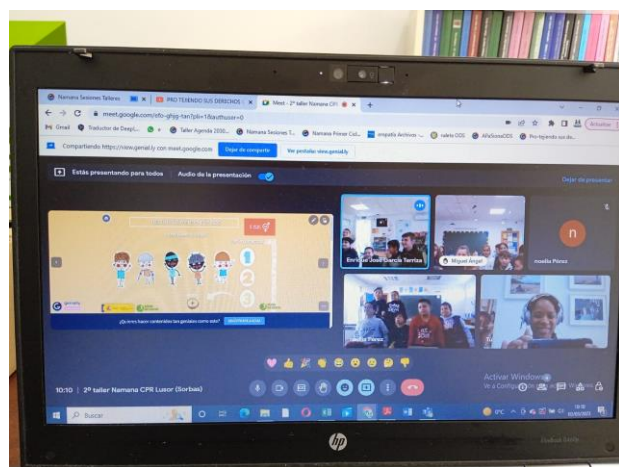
Namana Sesiones Talleres
PRO-TEGIENDO SUS DERECHOS
Meet - 2º taller Namana CPR
meet.google.com/sfo-ghjq-tan?pli=1&authuser=0
Gmail
Traductor de Deepl...
Taller Agenda 2030...
Namana Sesiones T...
Namana Primer Col...
empatía Archivos -...
ruleta ODS
AlfaSomaODS
Pro-tegiendo sus de...
Actualizar
Compartiendo https://view.genial.ly con meet.google.com
Dejar de compartir
Ver pestaña: view.genial.ly
Estás presentando para todos
Audio de la presentación
Dejar de presentar
¿Quieres hacer contenidos tan geniales como este?
Enriqua José García Tarriza
Miguel Angel
n
moella Pérez
Activar Windows
Ve a Configuración para activar Windows.
10:10 | 2º taller Namana CPR Luzor (Sorbas)
Buscar
hp